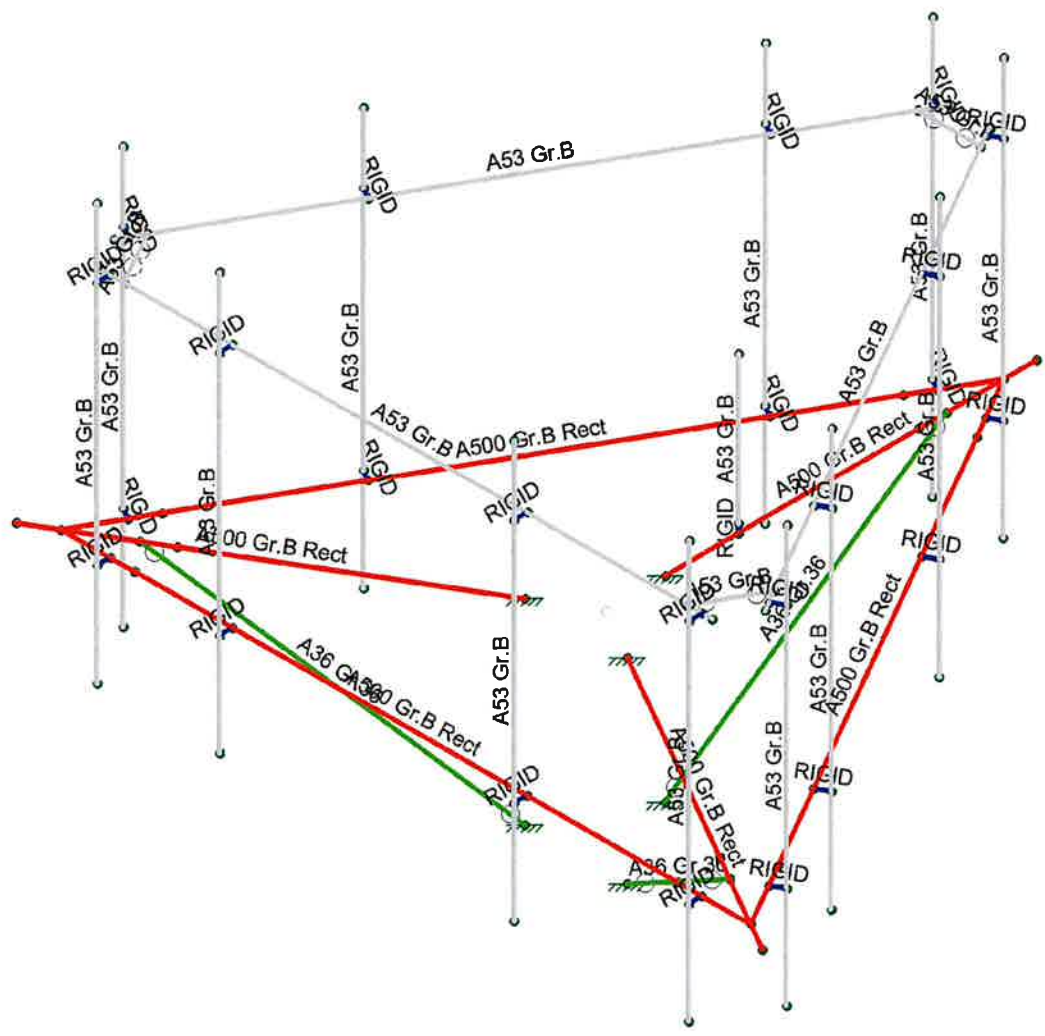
RIGID
A53 Gr.B
RIGID
RIGID
RIGID
RIGID
A53 Gr.B
RIGID
A53 Gr.B
A53 Gr.B
RIGID
A53 Gr.B
A53 Gr.B
A53 Gr.B
A53 Gr.B
A53 Gr.B
RIGID
A53 Gr.B
A500 Gr.B Rect
RIGID
RIGID
RIGID
A53 Gr.B
A500 Gr.B Rect
RIGID
A53 Gr.B
RIGID
RIGID
A53 Gr.B
RIGID
A500 Gr.B Rect
RIGID
RIGID
A53 Gr.B
RIGID
A53 Gr.B
A36
RIGID
A36 Gr.36
A500 Gr.B Rect
A53 Gr.B
A53 Gr.B
A500 Gr.B Rect
A53 Gr.B
A53 Gr.B
RIGID
RIGID
A500 Gr.B Rect
A36 Gr.36
RIGID
RIGID